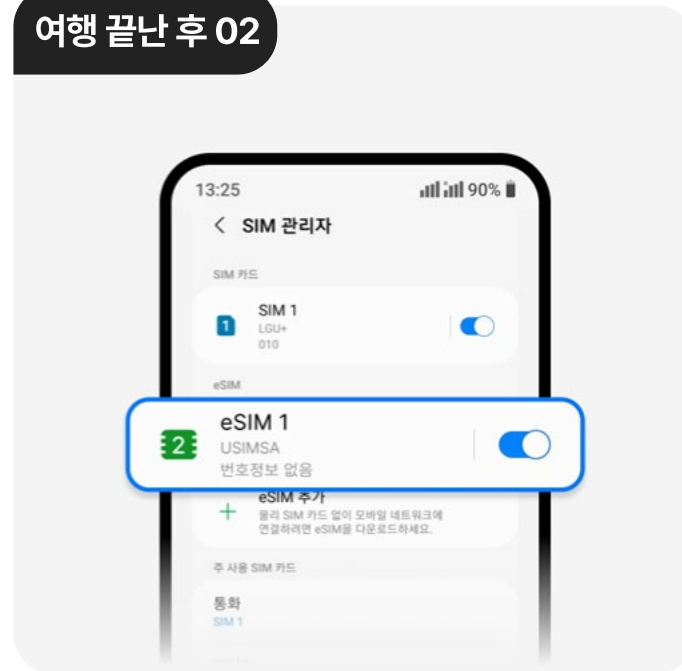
여행 끝난 후 02

13:25

90%

< SIM 관리자

SIM 카드

1 SIM 1
LGU+
010

eSIM

2 eSIM 1
USIMSA
번호정보 없음

+ eSIM 추가
물리 SIM 카드 없이 모바일 네트워크에 연결하려면 eSIM을 다운로드하세요.

주 사용 SIM 카드

통화
SIM 1